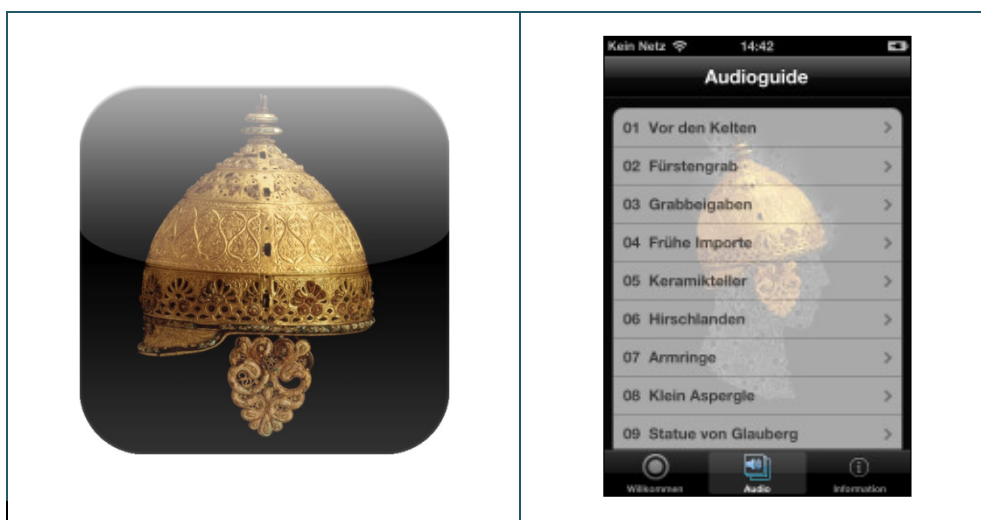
Kein Netz 14:42

Audioguide

01 Vor den Kelten >
02 Fürstengrab >
03 Grabbeigaben >
04 Frühe Importe >
05 Keramikteller >
06 Hirschlanden >
07 Armringe >
08 Klein Aspergle >
09 Statue von Glauberg >

Willkommen
Audio
Information